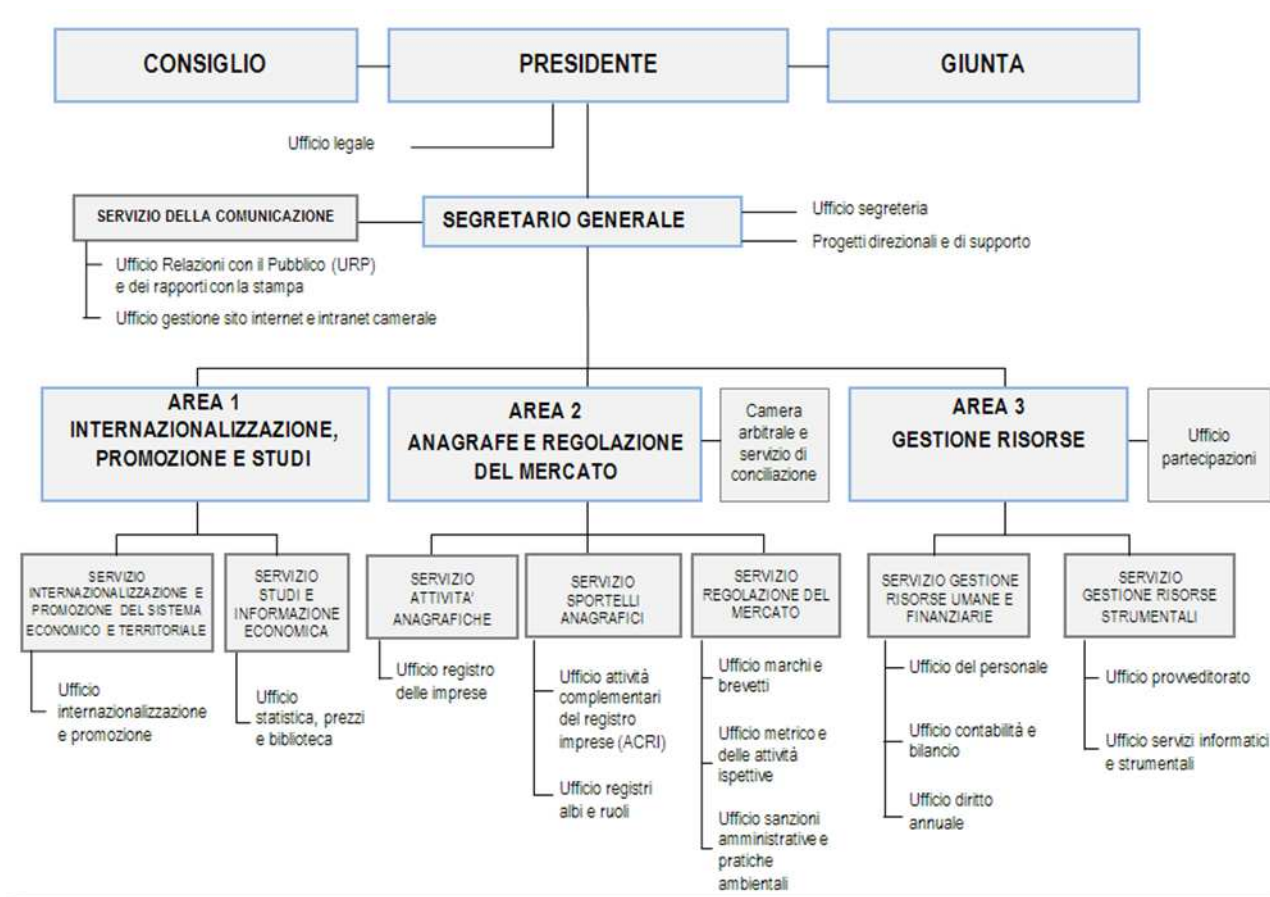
CONSIGLIO

PRESIDENTE

GIUNTA

Ufficio legale

SERVIZIO DELLA COMUNICAZIONE

SEGRETARIO GENERALE

Ufficio segreteria

Progetti direzionali e di supporto

Ufficio Relazioni con il Pubblico (URP) e dei rapporti con la stampa

Ufficio gestione sito internet e intranet camerale

AREA 1 INTERNAZIONALIZZAZIONE, PROMOZIONE E STUDI

AREA 2 ANAGRAFE E REGOLAZIONE DEL MERCATO

Camera arbitrale e servizio di conciliazione

AREA 3 GESTIONE RISORSE

Ufficio partecipazioni

SERVIZIO INTERNAZIONALIZZAZIONE E PROMOZIONE DEL SISTEMA ECONOMICO E TERRITORIALE

Ufficio internazionalizzazione e promozione

SERVIZIO STUDI E INFORMAZIONE ECONOMICA

Ufficio statistica, prezzi e biblioteca

SERVIZIO ATTIVITA' ANAGRAFICHE

Ufficio registro delle imprese

SERVIZIO SPORTELLI ANAGRAFICI

Ufficio attività complementari del registro imprese (ACRI)

Ufficio registri albi e ruoli

SERVIZIO REGOLAZIONE DEL MERCATO

Ufficio marchi e brevetti

Ufficio metrico e delle attività ispettive

Ufficio sanzioni amministrative e pratiche ambientali

SERVIZIO GESTIONE RISORSE UMANE E FINANZIARIE

Ufficio del personale

Ufficio contabilità e bilancio

Ufficio diritto annuale

SERVIZIO GESTIONE RISORSE STRUMENTALI

Ufficio provveditorato

Ufficio servizi informatici e strumentali